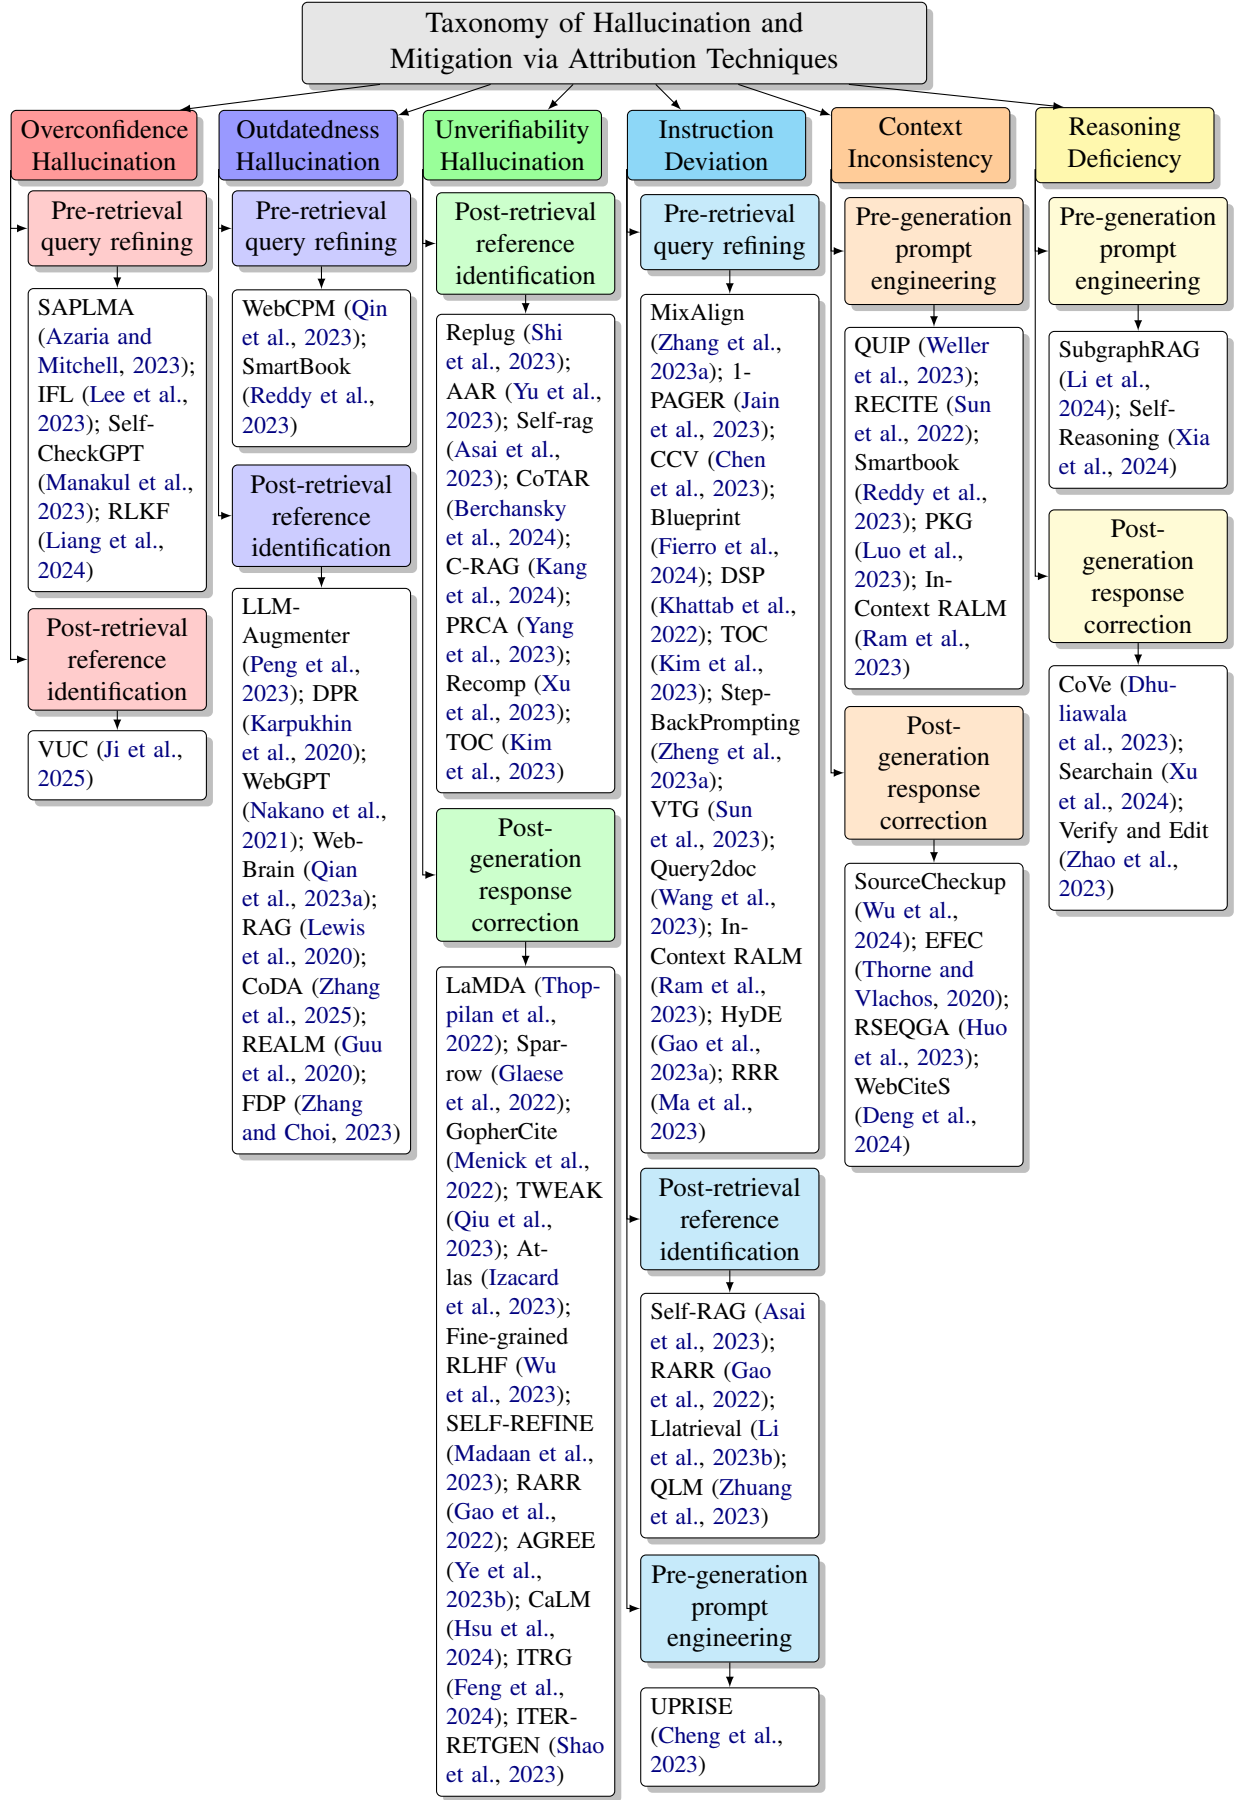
Taxonomy of Hallucination and Mitigation via Attribution Techniques

Overconfidence Hallucination

Pre-retrieval query refining

SAPLMA (Azaria and Mitchell, 2023); IFL (Lee et al., 2023); SelfCheckGPT (Manakul et al., 2023); RLKF (Liang et al., 2024)

Post-retrieval reference identification

VUC (Ji et al., 2025)

Outdatedness Hallucination

Pre-retrieval query refining

WebCPM (Qin et al., 2023); SmartBook (Reddy et al., 2023)

Post-retrieval reference identification

LLM-Augmenter (Peng et al., 2023); DPR (Karpukhin et al., 2020); WebGPT (Nakano et al., 2021); WebBrain (Qian et al., 2023a); RAG (Lewis et al., 2020); CoDA (Zhang et al., 2025); REALM (Guu et al., 2020); FDP (Zhang and Choi, 2023)

Unverifiability Hallucination

Post-retrieval reference identification

Replug (Shi et al., 2023); AAR (Yu et al., 2023); Self-rag (Asai et al., 2023); CoTAR (Berchansky et al., 2024); C-RAG (Kang et al., 2024); PRCA (Yang et al., 2023); Recomp (Xu et al., 2023); TOC (Kim et al., 2023)

Post-generation response correction

LaMDA (Thoppilan et al., 2022); Sparrow (Glaese et al., 2022); GopherCite (Menick et al., 2022); TWEAK (Qiu et al., 2023); Atlas (Izacard et al., 2023); Fine-grained RLHF (Wu et al., 2023); SELF-REFINE (Madaan et al., 2023); RARR (Gao et al., 2022); AGREE (Ye et al., 2023b); CaLM (Hsu et al., 2024); ITRG (Feng et al., 2024); ITER-RETGEN (Shao et al., 2023)

Instruction Deviation

Pre-retrieval query refining

MixAlign (Zhang et al., 2023a); 1-PAGER (Jain et al., 2023); CCV (Chen et al., 2023); Blueprint (Fierro et al., 2024); DSP (Khattab et al., 2022); TOC (Kim et al., 2023); Step-BackPrompting (Zheng et al., 2023a); VTG (Sun et al., 2023); Query2doc (Wang et al., 2023); In-Context RALM (Ram et al., 2023); HyDE (Gao et al., 2023a); RRR (Ma et al., 2023)

Post-retrieval reference identification

Self-RAG (Asai et al., 2023); RARR (Gao et al., 2022); Llatrieval (Li et al., 2023b); QLM (Zhuang et al., 2023)

Pre-generation prompt engineering

UPRISE (Cheng et al., 2023)

Context Inconsistency

Pre-generation prompt engineering

QUIP (Weller et al., 2023); RECITE (Sun et al., 2022); Smartbook (Reddy et al., 2023); PKG (Luo et al., 2023); In-Context RALM (Ram et al., 2023)

Post-generation response correction

SourceCheckup (Wu et al., 2024); EFEC (Thorne and Vlachos, 2020); RSEQGA (Huo et al., 2023); WebCiteS (Deng et al., 2024)

Reasoning Deficiency

Pre-generation prompt engineering

SubgraphRAG (Li et al., 2024); Self-Reasoning (Xia et al., 2024)

Post-generation response correction

CoVe (Dhuliawala et al., 2023); Searchain (Xu et al., 2024); Verify and Edit (Zhao et al., 2023)